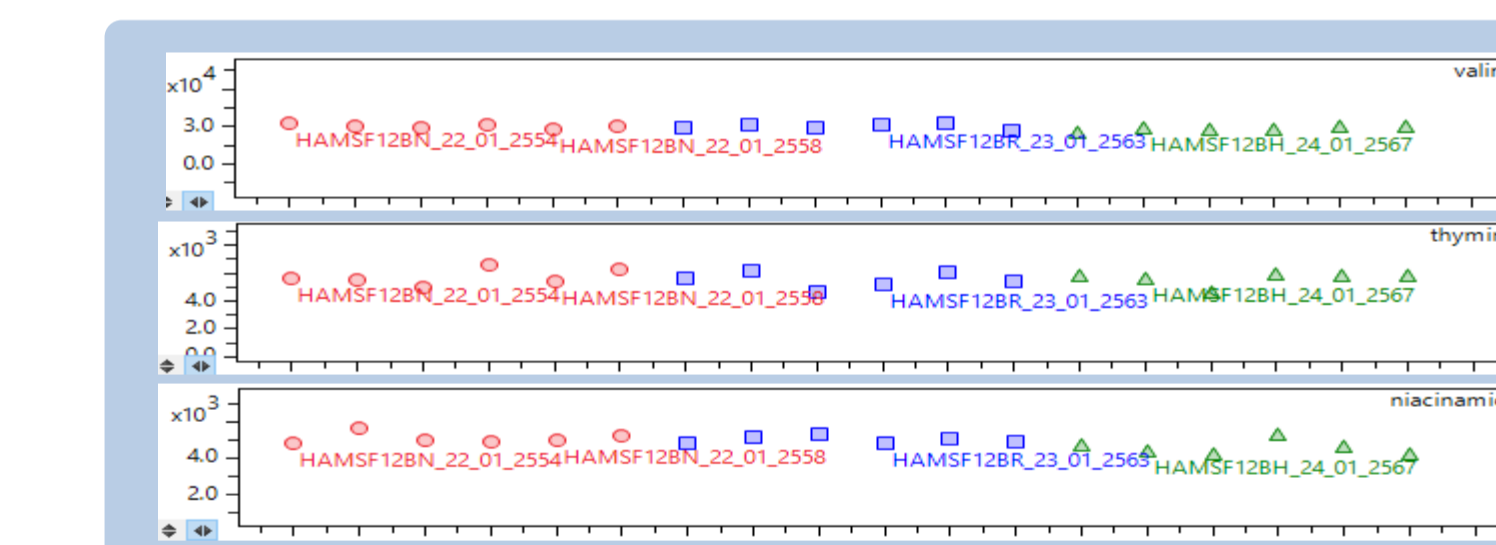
x10$^4$
3.0
0.0
vali
HAMSF12BN_22_01_2554 HAMSF12BN_22_01_2558 HAMSF12BR_23_01_2563 HAMSF12BH_24_01_2567

x10$^3$
4.0
2.0
0.0
thymi
HAMSF12BN_22_01_2554 HAMSF12BN_22_01_2558 HAMSF12BR_23_01_2563 HAMSF12BH_24_01_2567

x10$^3$
4.0
2.0
niacinami
HAMSF12BN_22_01_2554 HAMSF12BN_22_01_2558 HAMSF12BR_23_01_2563 HAMSF12BH_24_01_2567